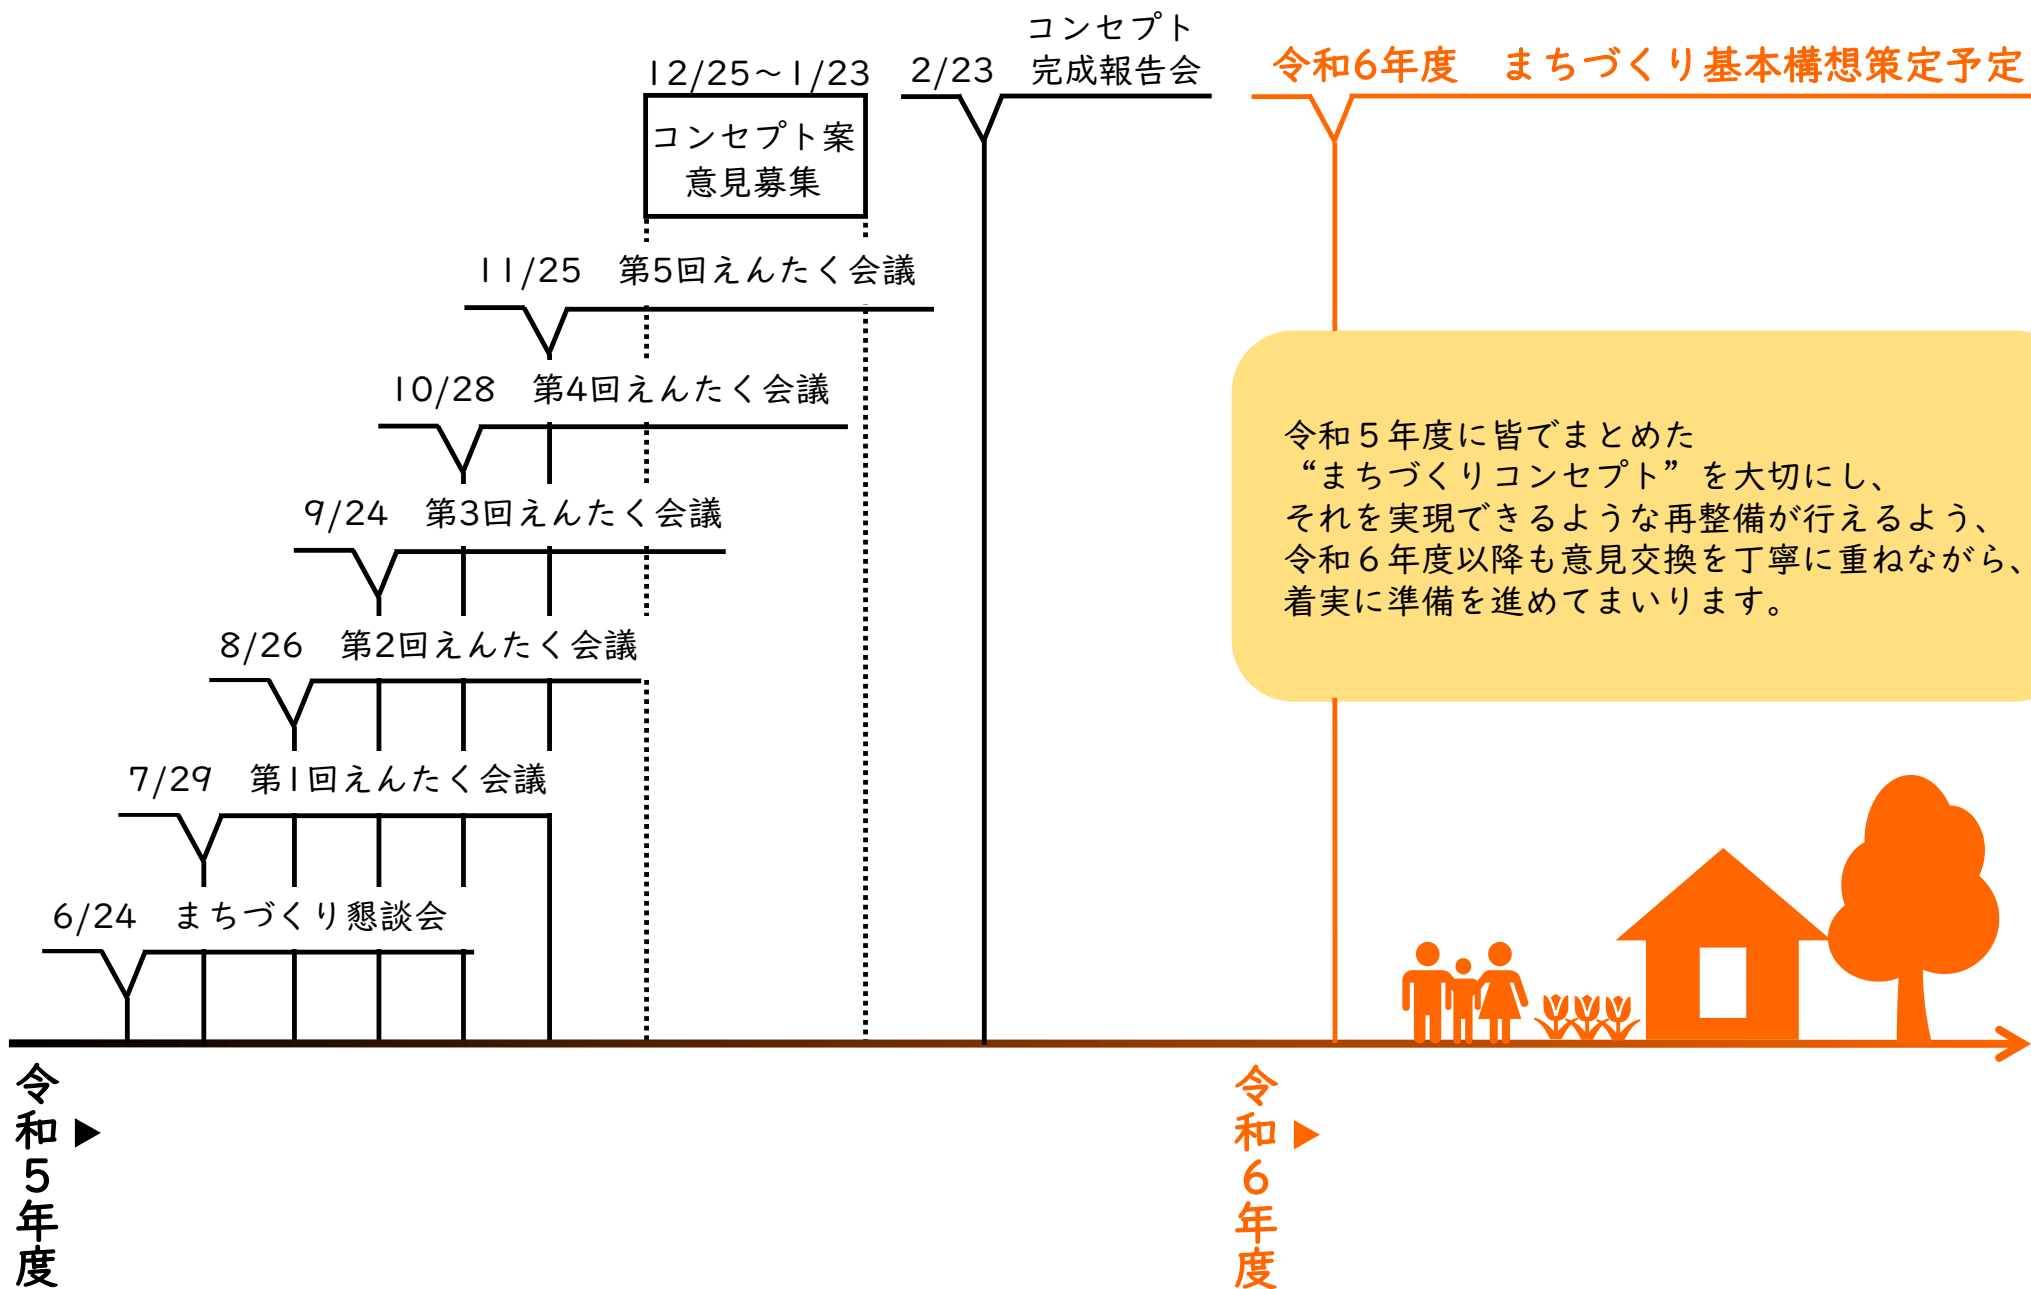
12/25～1/23
コンセプト案
意見募集

2/23 コンセプト
完成報告会

令和6年度 まちづくり基本構想策定予定

11/25 第5回えんたく会議

10/28 第4回えんたく会議

9/24 第3回えんたく会議

8/26 第2回えんたく会議

7/29 第1回えんたく会議

6/24 まちづくり懇談会

令和５年度に皆でまとめた
“まちづくりコンセプト”を大切にし、
それを実現できるような再整備が行えるよう、
令和６年度以降も意見交換を丁寧に重ねながら、
着実に準備を進めてまいります。

令和5年度 ▶

令和6年度 ▶